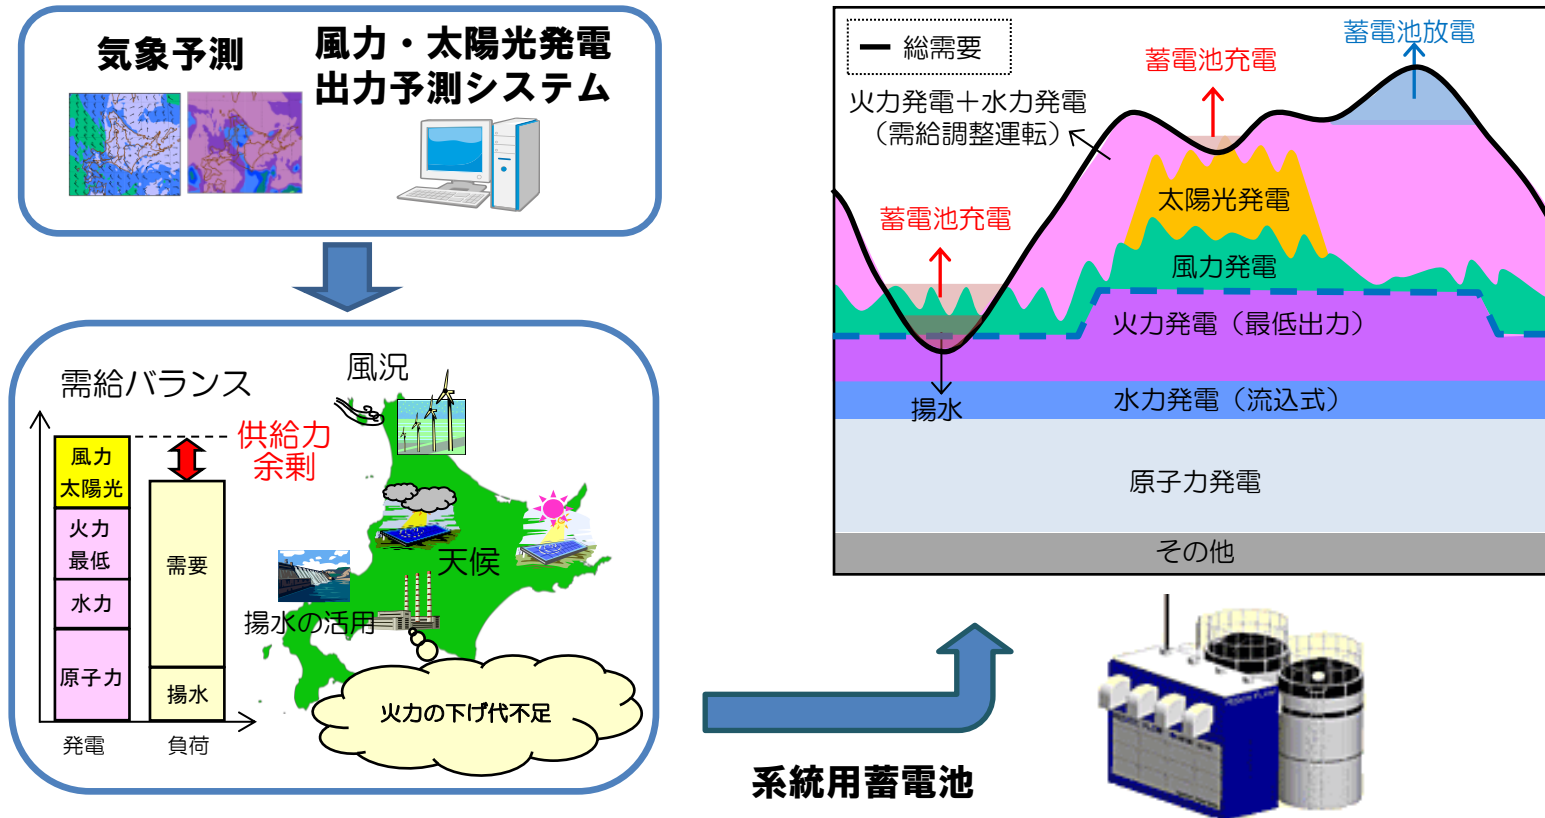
気象予測

風力・太陽光発電
出力予測システム

需給バランス

風況

供給力
余剰

風力
太陽光

火力
最低

水力

原子力

需要

揚水

発電

負荷

天候

揚水の活用

火力の下げ代不足

総需要

蓄電池充電

蓄電池放電

火力発電＋水力発電
（需給調整運転）

蓄電池充電

太陽光発電

風力発電

火力発電（最低出力）

揚水

水力発電（流込式）

原子力発電

その他

系統用蓄電池